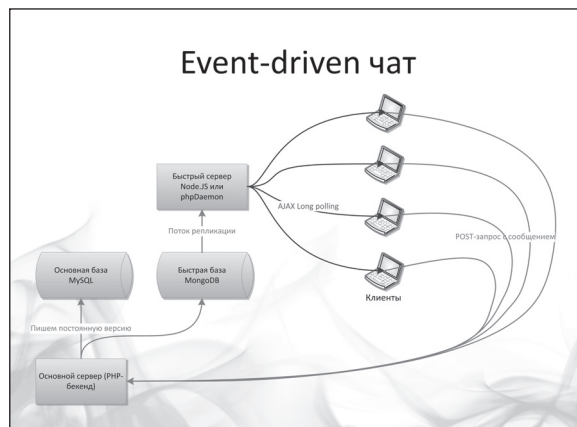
Event-driven чат

Быстрый сервер Node.JS или phpDaemon

AJAX Long polling

POST-запрос с сообщением

Поток репликации

Основная база MySQL

Быстрая база MongoDB

Клиенты

Пишем постоянную версию

Основной сервер (PHP-бекенд)